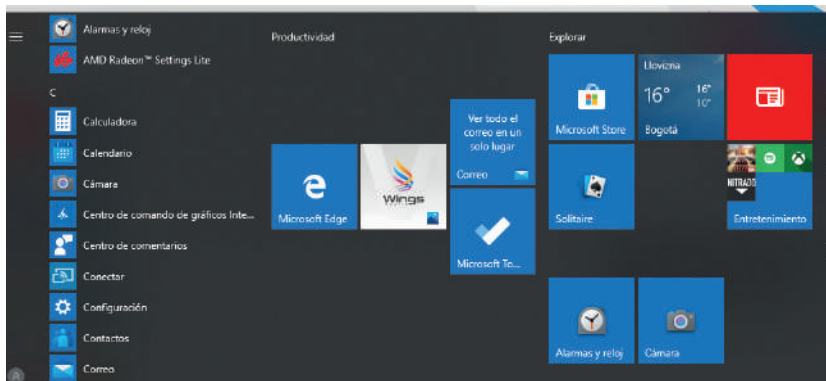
Alarmas y reloj
AMD Radeon™ Settings Lite
C
Calculadora
Calendario
Cámara
Centro de comando de gráficos Inte...
Centro de comentarios
Conectar
Configuración
Contactos
Correo

Productividad
Microsoft Edge
Wings
Ver todo el correo en un solo lugar
Correo
Microsoft To...

Explorar
Microsoft Store
Llovizna
16°
16°
10°
Bogotá
Solitaire
NITRADO
Entretenimiento
Alarmas y reloj
Cámara